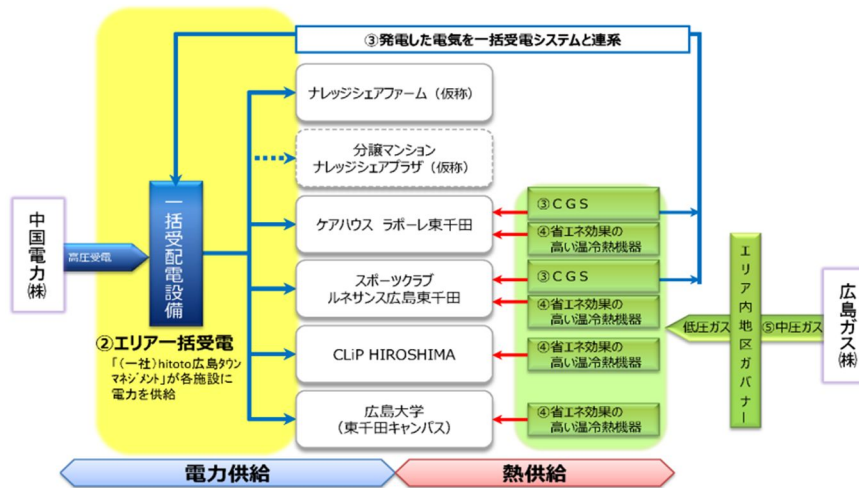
③発電した電気を一括受電システムと連系

中国電力㈱

高圧受電

一括受配電設備

②エリア一括受電

「(一社)hitoto広島タウンマネジメント」が各施設に電力を供給

ナレッジシェアファーム（仮称）

分譲マンション ナレッジシェアプラザ（仮称）

ケアハウス ラポーレ東千田

スポーツクラブ ルネサンス広島東千田

CLiP HIROSHIMA

広島大学（東千田キャンパス）

③ＣＧＳ

④省エネ効果の高い温冷熱機器

③ＣＧＳ

④省エネ効果の高い温冷熱機器

④省エネ効果の高い温冷熱機器

④省エネ効果の高い温冷熱機器

エリア内地区ガバナー

低圧ガス

⑤中圧ガス

広島ガス㈱

電力供給

熱供給